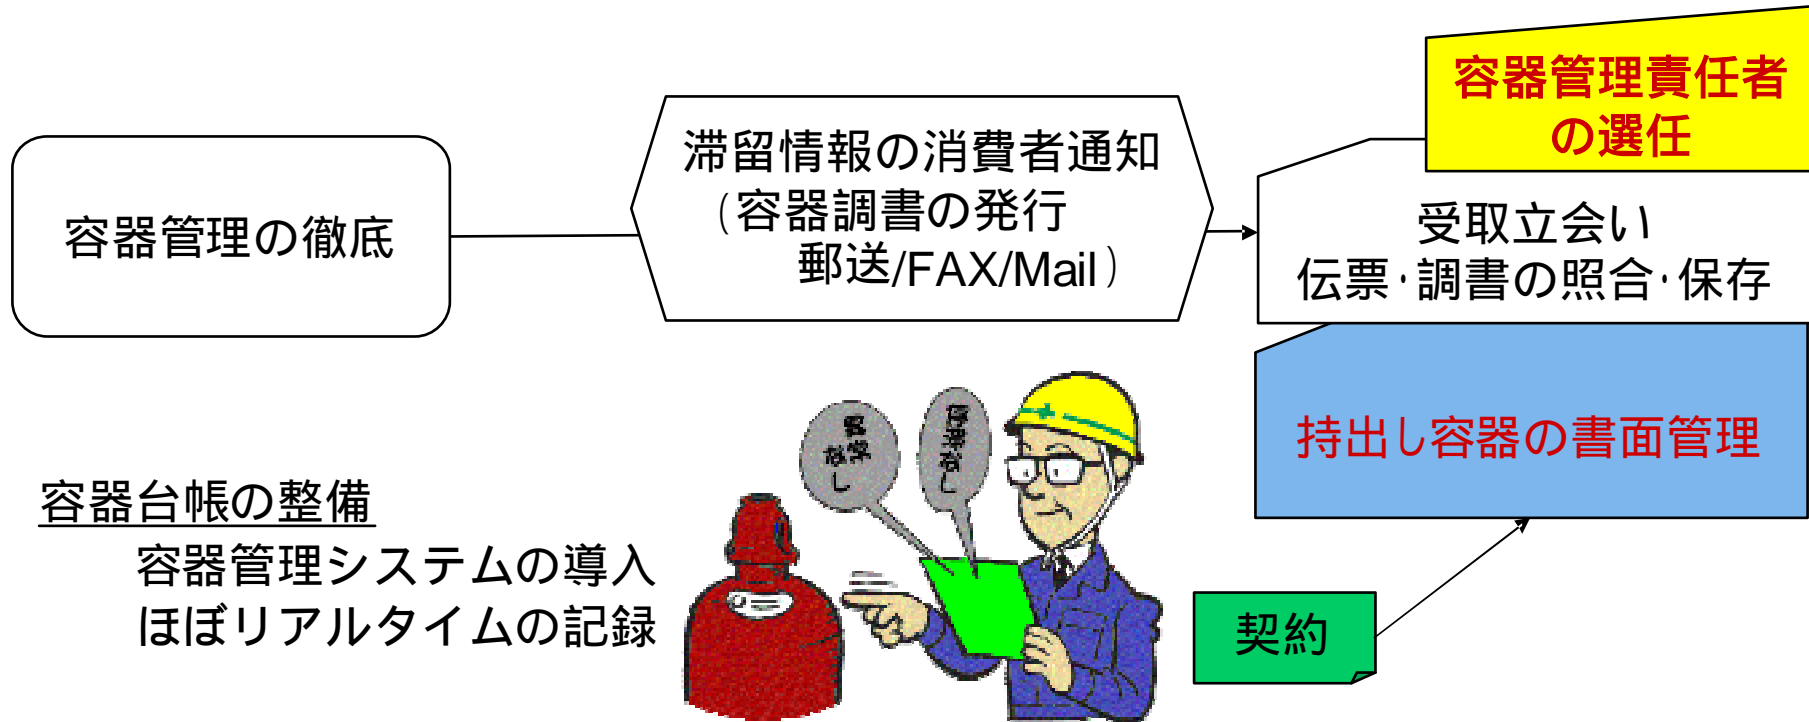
容器管理の徹底

滞留情報の消費者通知
（容器調書の発行
郵送/FAX/Mail）

容器管理責任者の選任

受取立会い
伝票·調書の照合·保存

持出し容器の書面管理

容器台帳の整備
容器管理システムの導入
ほぼリアルタイムの記録

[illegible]

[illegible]

契約